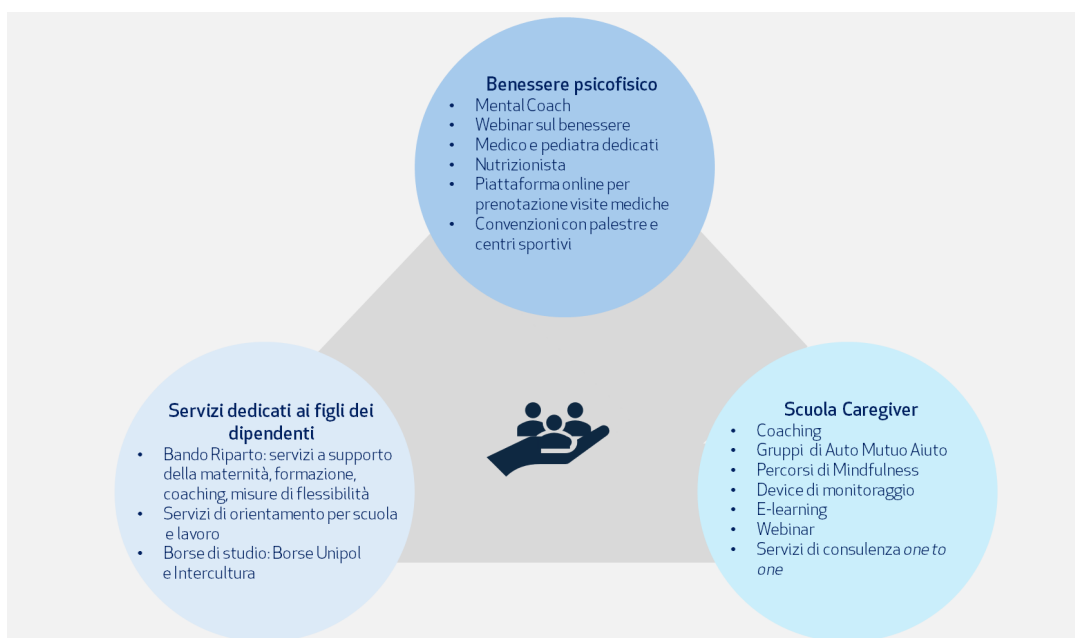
Benessere psicofisico
- Mental Coach
- Webinar sul benessere
- Medico e pediatra dedicati
- Nutrizionista
- Piattaforma online per prenotazione visite mediche
- Convenzioni con palestre e centri sportivi

Servizi dedicati ai figli dei dipendenti
- Bando Riparto: servizi a supporto della maternità, formazione, coaching, misure di flessibilità
- Servizi di orientamento per scuola e lavoro
- Borse di studio: Borse Unipol e Intercultura

Scuola Caregiver
- Coaching
- Gruppi di Auto Mutuo Aiuto
- Percorsi di Mindfulness
- Device di monitoraggio
- E-learning
- Webinar
- Servizi di consulenza *one to one*